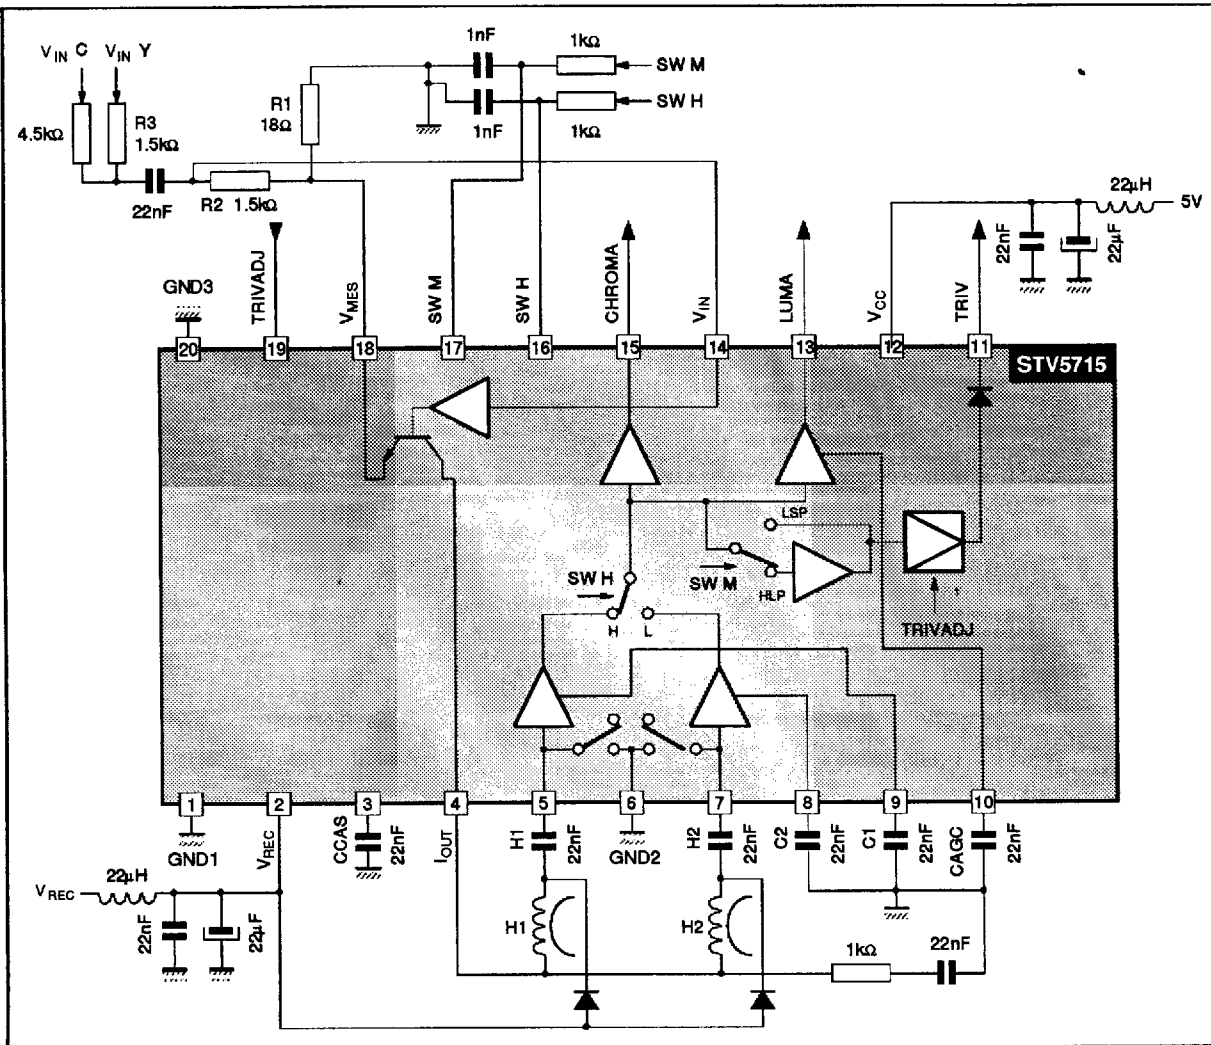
$V_{IN}$ C
$V_{IN}$ Y
4.5kΩ
R3
1.5kΩ
22nF
R2 1.5kΩ
R1
18Ω
1nF
1nF
1kΩ
1kΩ
SW M
SW H
22µH
5V
22nF
22µF
GND3
TRIVADJ
$V_{MES}$
SW M
SW H
CHROMA
$V_{IN}$
LUMA
$V_{CC}$
TRIV
20
19
18
17
16
15
14
13
12
11
STV5715
LSP
SW H
SW M
HLP
H
L
TRIVADJ
1
2
3
4
5
6
7
8
9
10
GND1
$V_{REC}$
CCAS
22nF
$I_{OUT}$
H1
22nF
GND2
H2
22nF
C2
22nF
C1
22nF
CAGC
22nF
$V_{REC}$
22µH
22nF
22µF
H1
H2
1kΩ
22nF